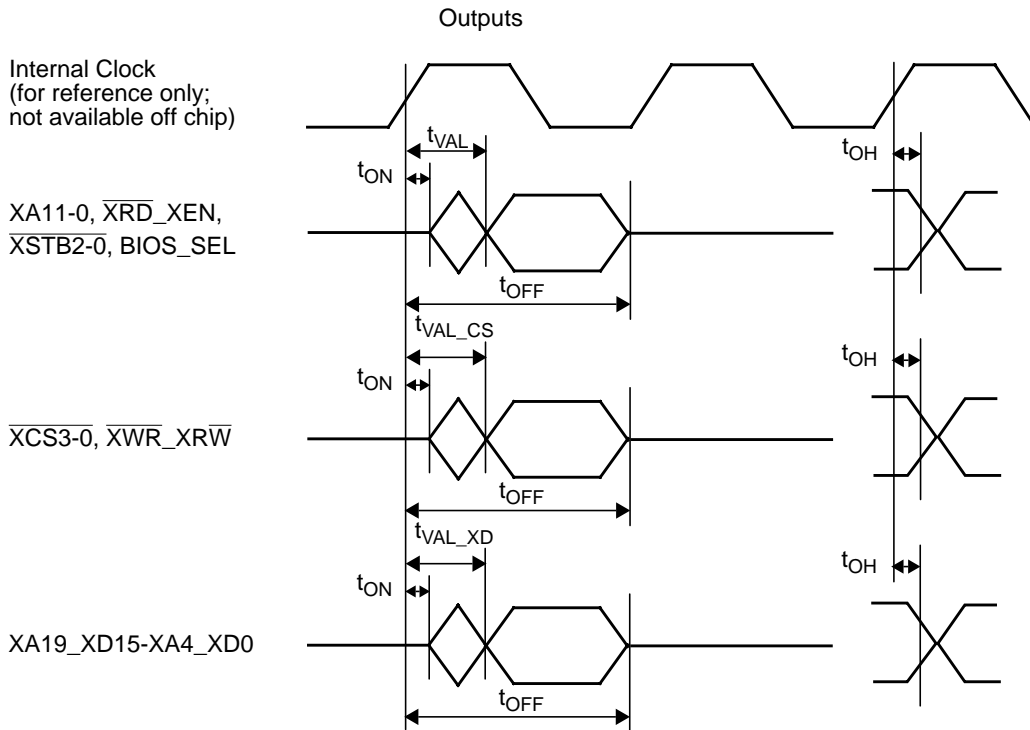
Outputs

Internal Clock (for reference only; not available off chip)

$t_{VAL}$

$t_{OH}$

$t_{ON}$

XA11-0, $\overline{XRD}$_XEN, $\overline{XSTB2\text{-}0}$, BIOS_SEL

$t_{OFF}$

$t_{VAL\_CS}$

$t_{OH}$

$t_{ON}$

$\overline{XCS3\text{-}0}$, $\overline{XWR}$_XR$\overline{W}$

$t_{OFF}$

$t_{VAL\_XD}$

$t_{OH}$

$t_{ON}$

XA19_XD15-XA4_XD0

$t_{OFF}$